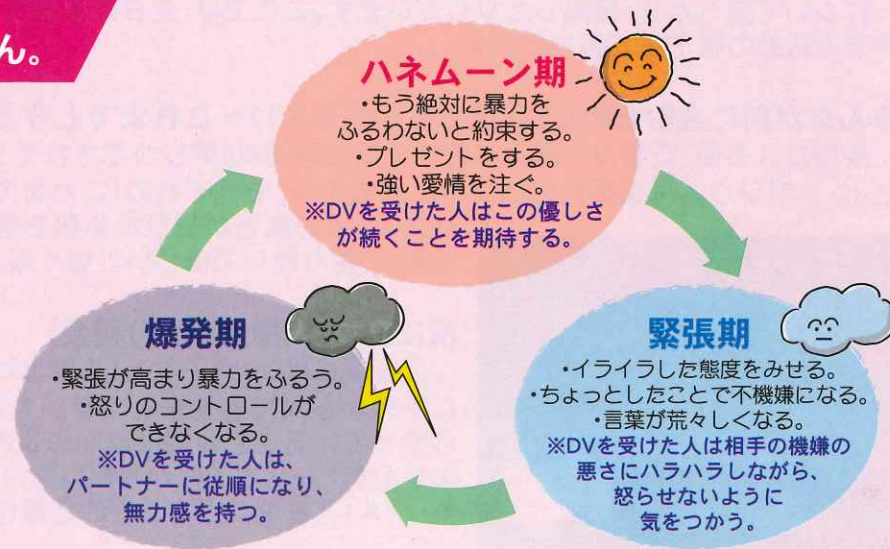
ん。

ハネムーン期
・もう絶対に暴力をふるわないと約束する。
・プレゼントをする。
・強い愛情を注ぐ。
※DVを受けた人はこの優しさが続くことを期待する。

緊張期
・イライラした態度をみせる。
・ちょっとしたことで不機嫌になる。
・言葉が荒々しくなる。
※DVを受けた人は相手の機嫌の悪さにハラハラしながら、怒らせないように気をつかう。

爆発期
・緊張が高まり暴力をふるう。
・怒りのコントロールができなくなる。
※DVを受けた人は、パートナーに従順になり、無力感を持つ。